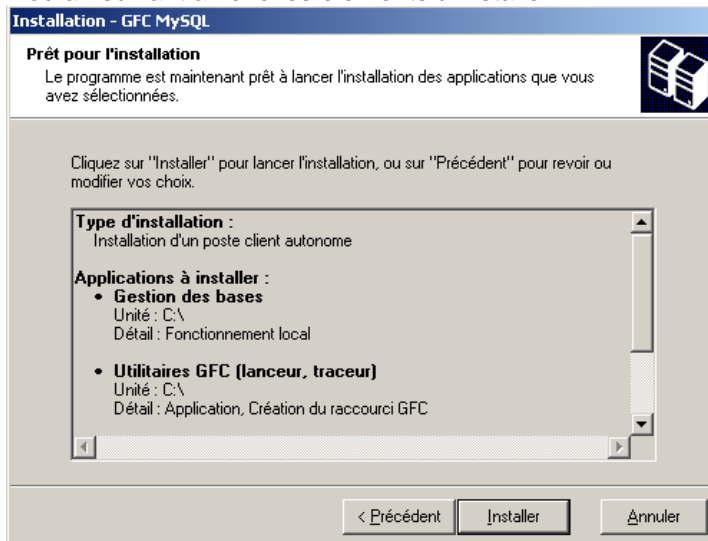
Installation - GFC MySQL

Prêt pour l'installation
Le programme est maintenant prêt à lancer l'installation des applications que vous avez sélectionnées.

Cliquez sur "Installer" pour lancer l'installation, ou sur "Précédent" pour revoir ou modifier vos choix.

Type d'installation :
Installation d'un poste client autonome

Applications à installer :
• Gestion des bases
Unité : C:\
Détail : Fonctionnement local

• Utilitaires GFC (lanceur, traceur)
Unité : C:\
Détail : Application, Création du raccourci GFC

< Précédent | Installer | Annuler